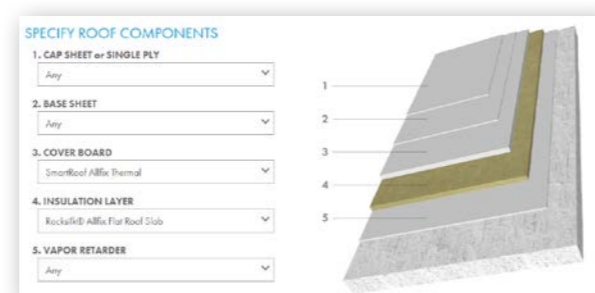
SPECIFY ROOF COMPONENTS

1. CAP SHEET or SINGLE PLY
Any

2. BASE SHEET
Any

3. COVER BOARD
SmartRoof Allfix Thermal

4. INSULATION LAYER
Rockafil® Allfix Flat Roof Slab

5. VAPOR RETARDER
Any

1
2
3
4
5